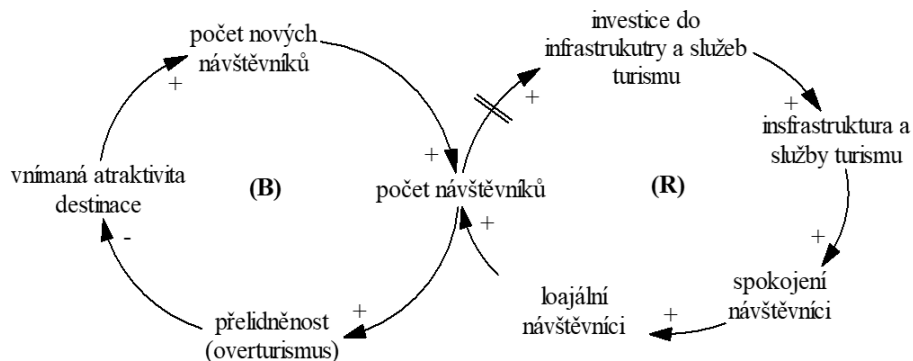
počet nových návštěvníků

+

vnímaná atraktivita destinace

(B)

-

přelidněnost (overturismus)

+

+

počet návštěvníků

+

investice do infrastrukutry a služeb turismu

+

+

insfrastruktura a služby turismu

(R)

+

+

spokojení návštěvníci

+

loajální návštěvníci